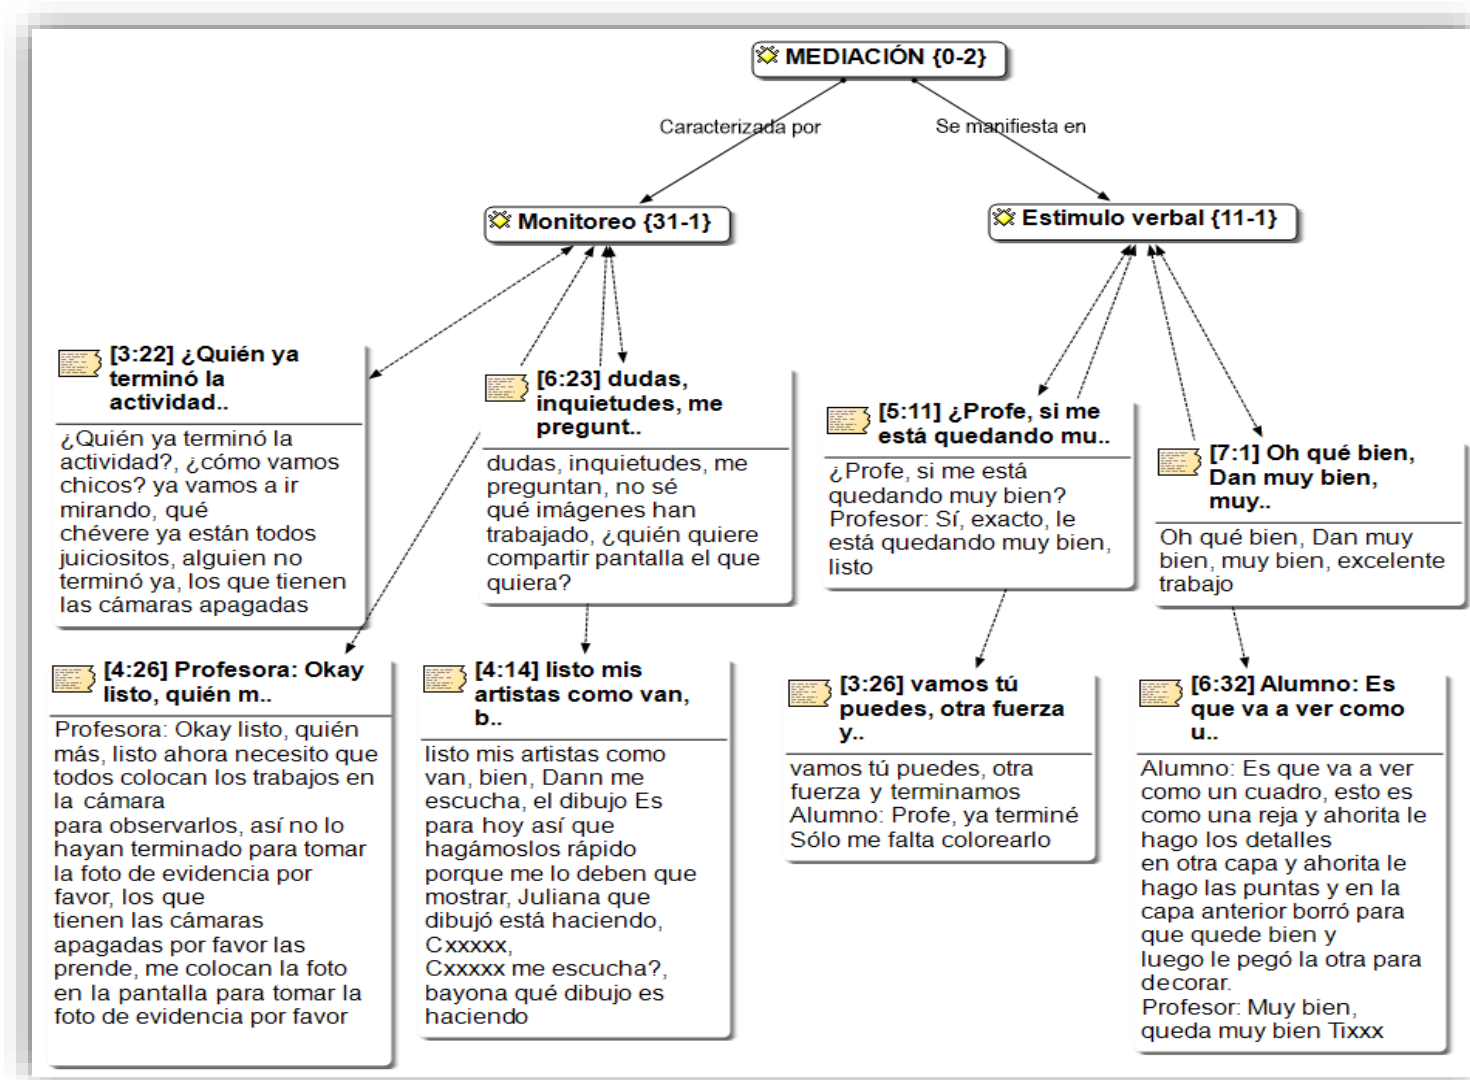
MEDIACIÓN {0-2}

Caracterizada por

Se manifiesta en

Monitoreo {31-1}

Estimulo verbal {11-1}

[3:22] ¿Quién ya terminó la actividad..

¿Quién ya terminó la actividad?, ¿cómo vamos chicos? ya vamos a ir mirando, qué chévere ya están todos juiciositos, alguien no terminó ya, los que tienen las cámaras apagadas

[6:23] dudas, inquietudes, me pregunt..

dudas, inquietudes, me preguntan, no sé qué imágenes han trabajado, ¿quién quiere compartir pantalla el que quiera?

[5:11] ¿Profe, si me está quedando mu..

¿Profe, si me está quedando muy bien? Profesor: Sí, exacto, le está quedando muy bien, listo

[7:1] Oh qué bien, Dan muy bien, muy..

Oh qué bien, Dan muy bien, muy bien, excelente trabajo

[4:26] Profesora: Okay listo, quién m..

Profesora: Okay listo, quién más, listo ahora necesito que todos colocan los trabajos en la cámara para observarlos, así no lo hayan terminado para tomar la foto de evidencia por favor, los que tienen las cámaras apagadas por favor las prende, me colocan la foto en la pantalla para tomar la foto de evidencia por favor

[4:14] listo mis artistas como van, b..

listo mis artistas como van, bien, Dann me escucha, el dibujo Es para hoy así que hagámoslos rápido porque me lo deben que mostrar, Juliana que dibujó está haciendo, Cxxxxx, Cxxxxx me escucha?, bayona qué dibujo es haciendo

[3:26] vamos tú puedes, otra fuerza y..

vamos tú puedes, otra fuerza y terminamos Alumno: Profe, ya terminé Sólo me falta colorearlo

[6:32] Alumno: Es que va a ver como u..

Alumno: Es que va a ver como un cuadro, esto es como una reja y ahorita le hago los detalles en otra capa y ahorita le hago las puntas y en la capa anterior borró para que quede bien y luego le pegó la otra para decorar.
Profesor: Muy bien, queda muy bien Tixxx